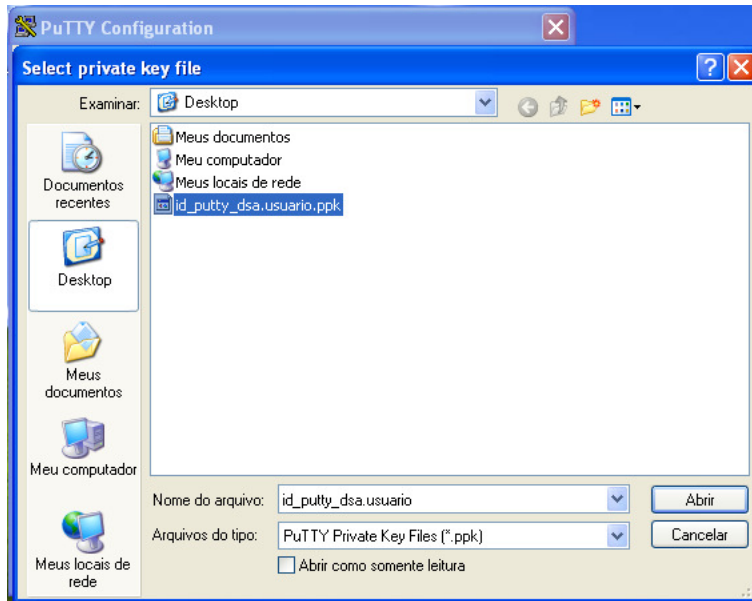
PuTTY Configuration

Select private key file

Examinar: Desktop

Documentos recentes

Desktop

Meus documentos

Meu computador

Meus locais de rede

Meus documentos
Meu computador
Meus locais de rede
id_putty_dsa.usuario.ppk

Nome do arquivo: id_putty_dsa.usuario

Arquivos do tipo: PuTTY Private Key Files (*.ppk)

Abrir como somente leitura

Abrir

Cancelar